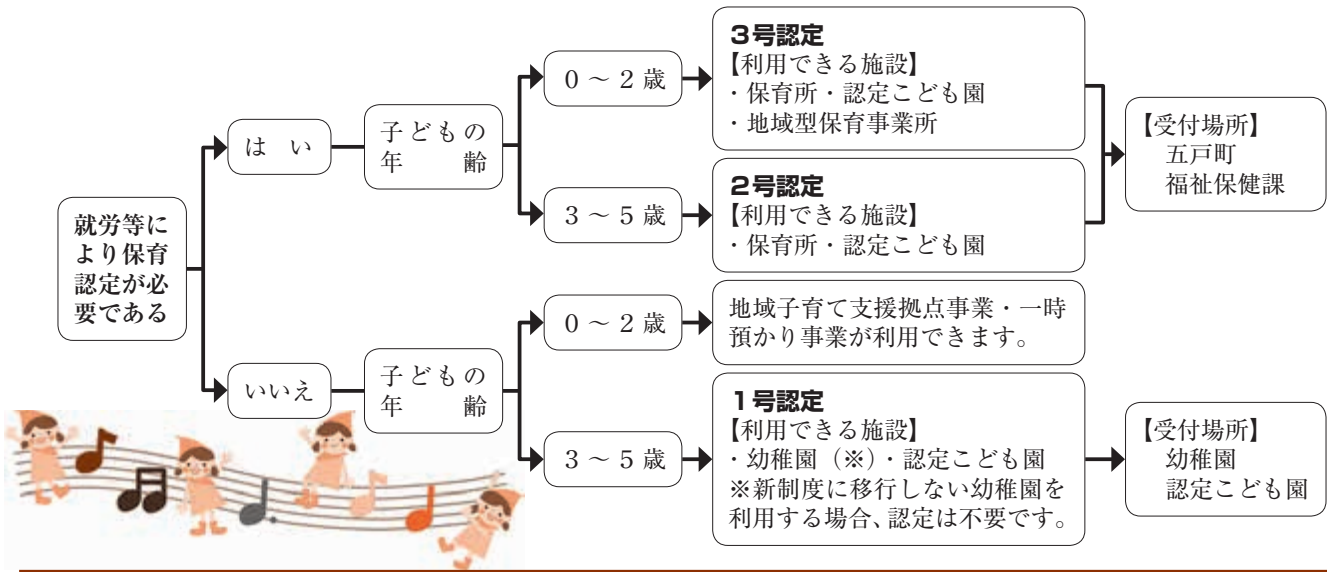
就労等により保育認定が必要である

はい

子どもの年齢

0～2歳

3号認定
【利用できる施設】
・保育所・認定こども園
・地域型保育事業所

3～5歳

2号認定
【利用できる施設】
・保育所・認定こども園

【受付場所】
五戸町
福祉保健課

いいえ

子どもの年齢

0～2歳

地域子育て支援拠点事業・一時預かり事業が利用できます。

3～5歳

1号認定
【利用できる施設】
・幼稚園（※）・認定こども園
※新制度に移行しない幼稚園を利用する場合、認定は不要です。

【受付場所】
幼稚園
認定こども園